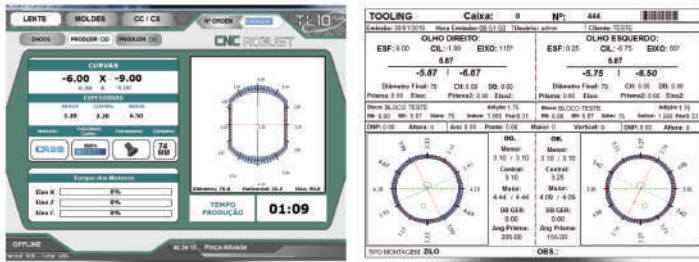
LENTE MOLDES CC / CX Nº ORDEM

DADOS PRODUZIR CID PRODUZIR

CNC ROBUST

CURVAS

-6.00 X -9.00

ESPESSURAS

3.00 2.00 6.50

CR39

74 MM

Torque dos Motores

Eixo X: 0%

Eixo Z: 0%

Eixo C: 0%

TEMPO PRODUÇÃO

01:09

OFFLINE

Pinça Ativada

TOOLING Caixa: 0 Nº: 444

OLHO DIREITO:

ESF: 0.00 CIL: -1.00 EIXO: 115º

5.87

-5.87 | -6.87

OLHO ESQUERDO:

ESF: 0.25 CIL: -0.75 EIXO: 60º

5.87

-5.75 | -6.50

Bloco: BLOCO TESTE

Bloco: BLOCO TESTE

OD. OE.

Menor: 3.10 / 3.10 Menor: 3.10 / 3.10

Central: 3.10 Central: 3.25

Maior: 4.44 / 4.44 Maior: 4.00 / 4.00

DB GER: 0.00 DB GER: 0.00

Âng Prisma: 205.00 Âng Prisma: 155.00

TIPO MONTAGEM: ZILO OBS.: